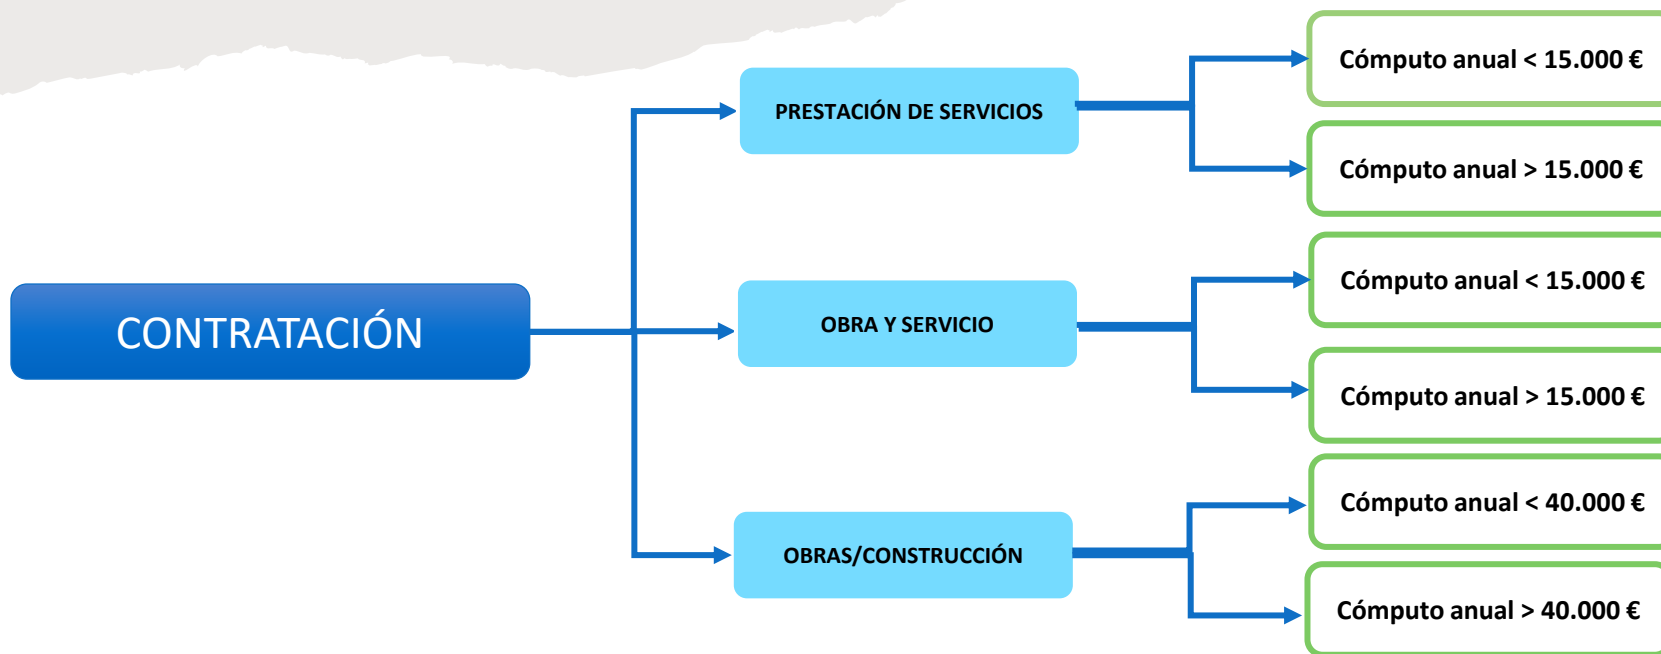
CONTRATACIÓN

PRESTACIÓN DE SERVICIOS

Cómputo anual < 15.000 €

Cómputo anual > 15.000 €

OBRA Y SERVICIO

Cómputo anual < 15.000 €

Cómputo anual > 15.000 €

OBRAS/CONSTRUCCIÓN

Cómputo anual < 40.000 €

Cómputo anual > 40.000 €